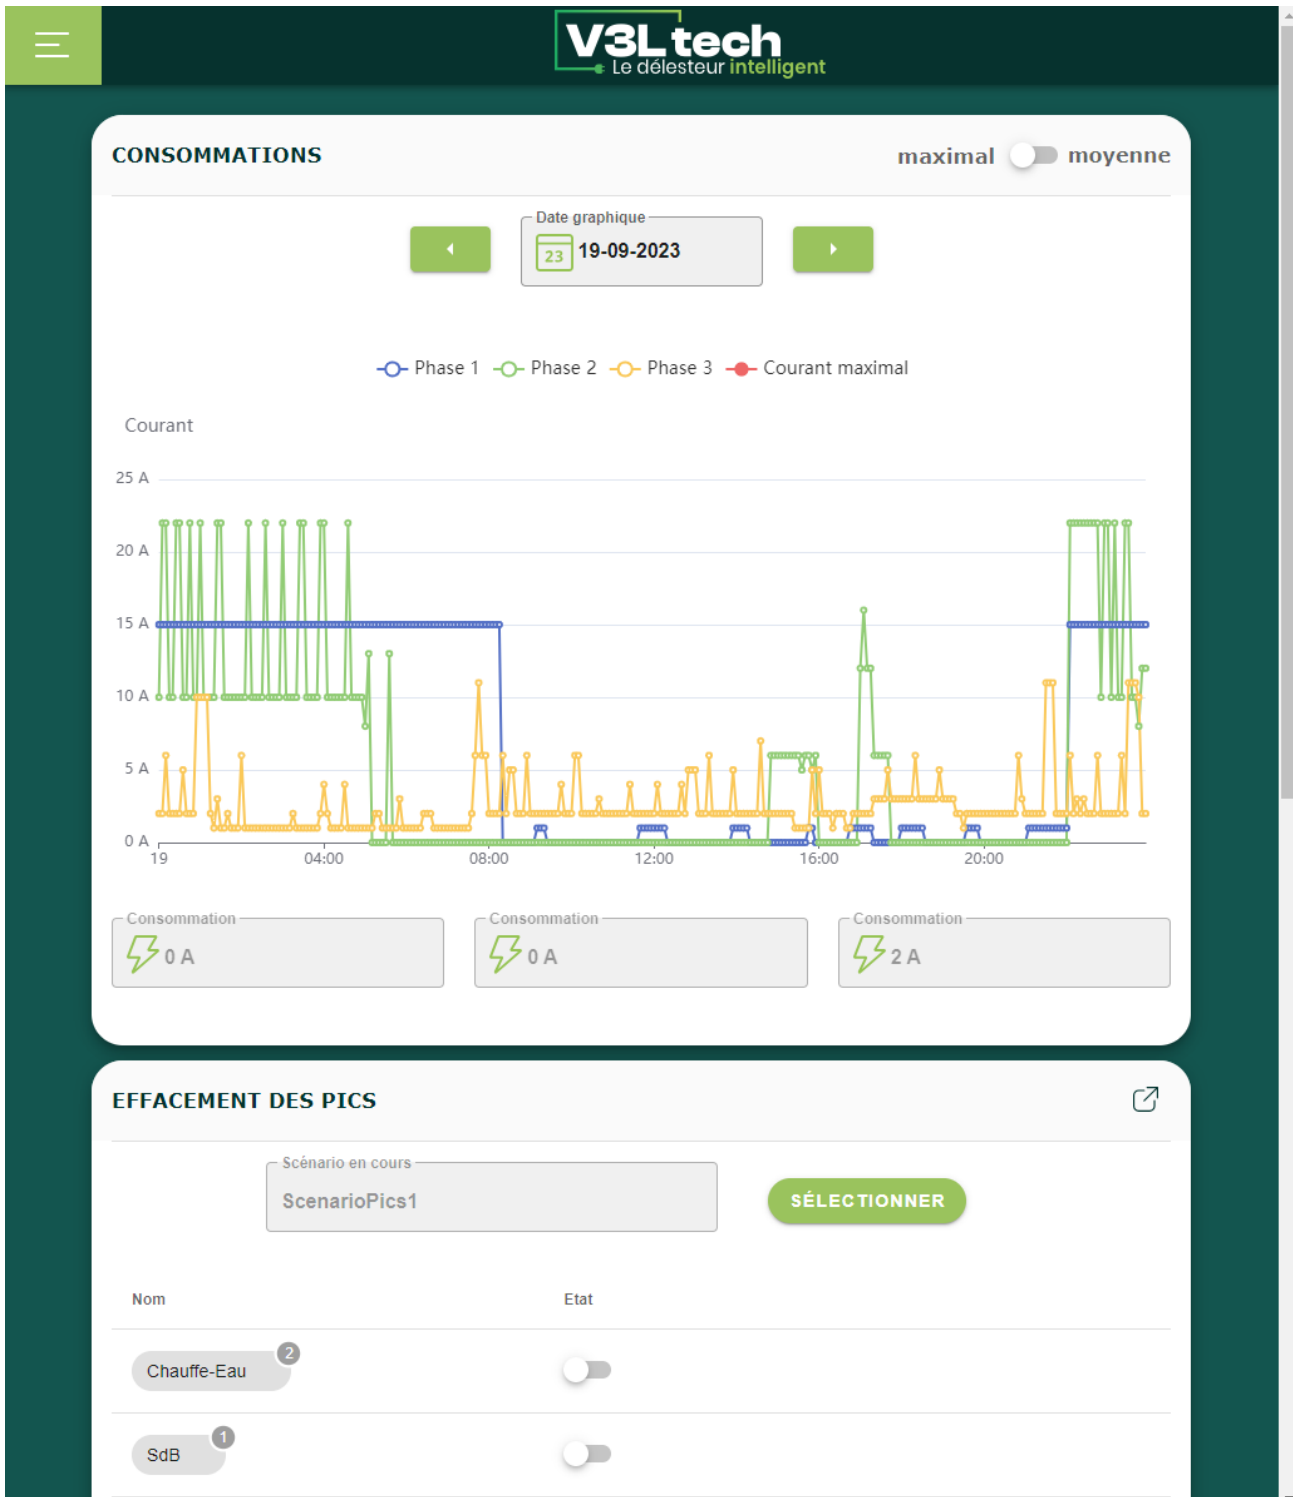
V3L tech
Le délesteur intelligent

CONSOMMATIONS

maximal moyenne

Date graphique
23 19-09-2023

Phase 1 Phase 2 Phase 3 Courant maximal

Courant

25 A
20 A
15 A
10 A
5 A
0 A
19 04:00 08:00 12:00 16:00 20:00

Consommation
0 A

Consommation
0 A

Consommation
2 A

EFFACEMENT DES PICS

Scénario en cours
ScenarioPics1

SÉLECTIONNER

| Nom | Etat |
|---|---|
| Chauffe-Eau 2 | |
| SdB 1 | |